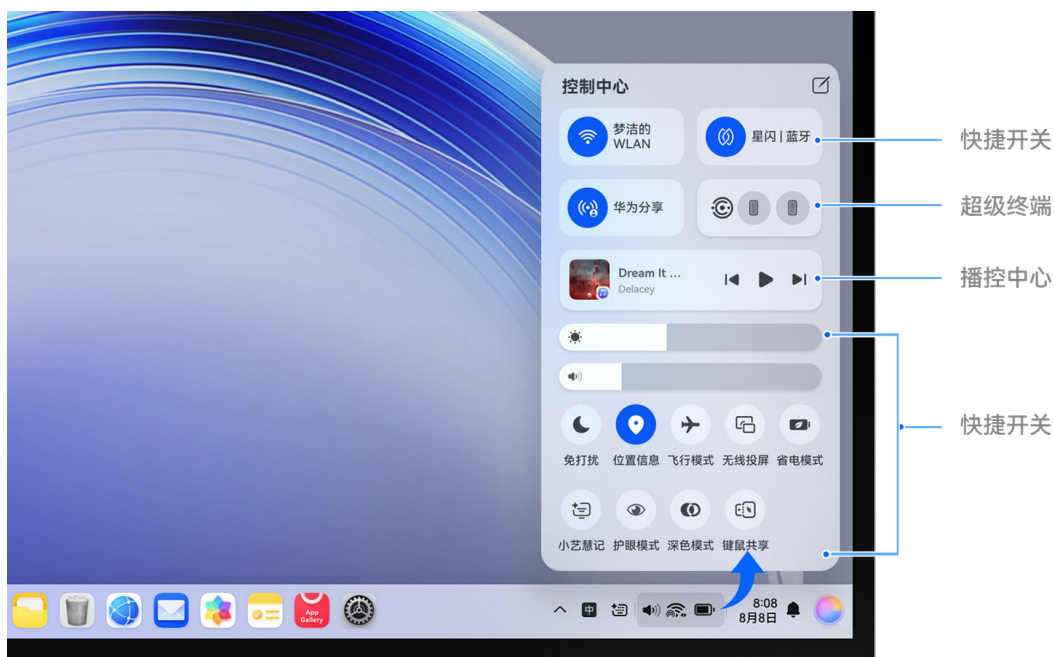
控制中心

梦洁的 WLAN

星闪 | 蓝牙

华为分享

Dream It ...
Delacey

免打扰 位置信息 飞行模式 无线投屏 省电模式

小艺慧记 护眼模式 深色模式 键鼠共享

快捷开关

超级终端

播控中心

快捷开关

App Gallery

中

8:08
8月8日